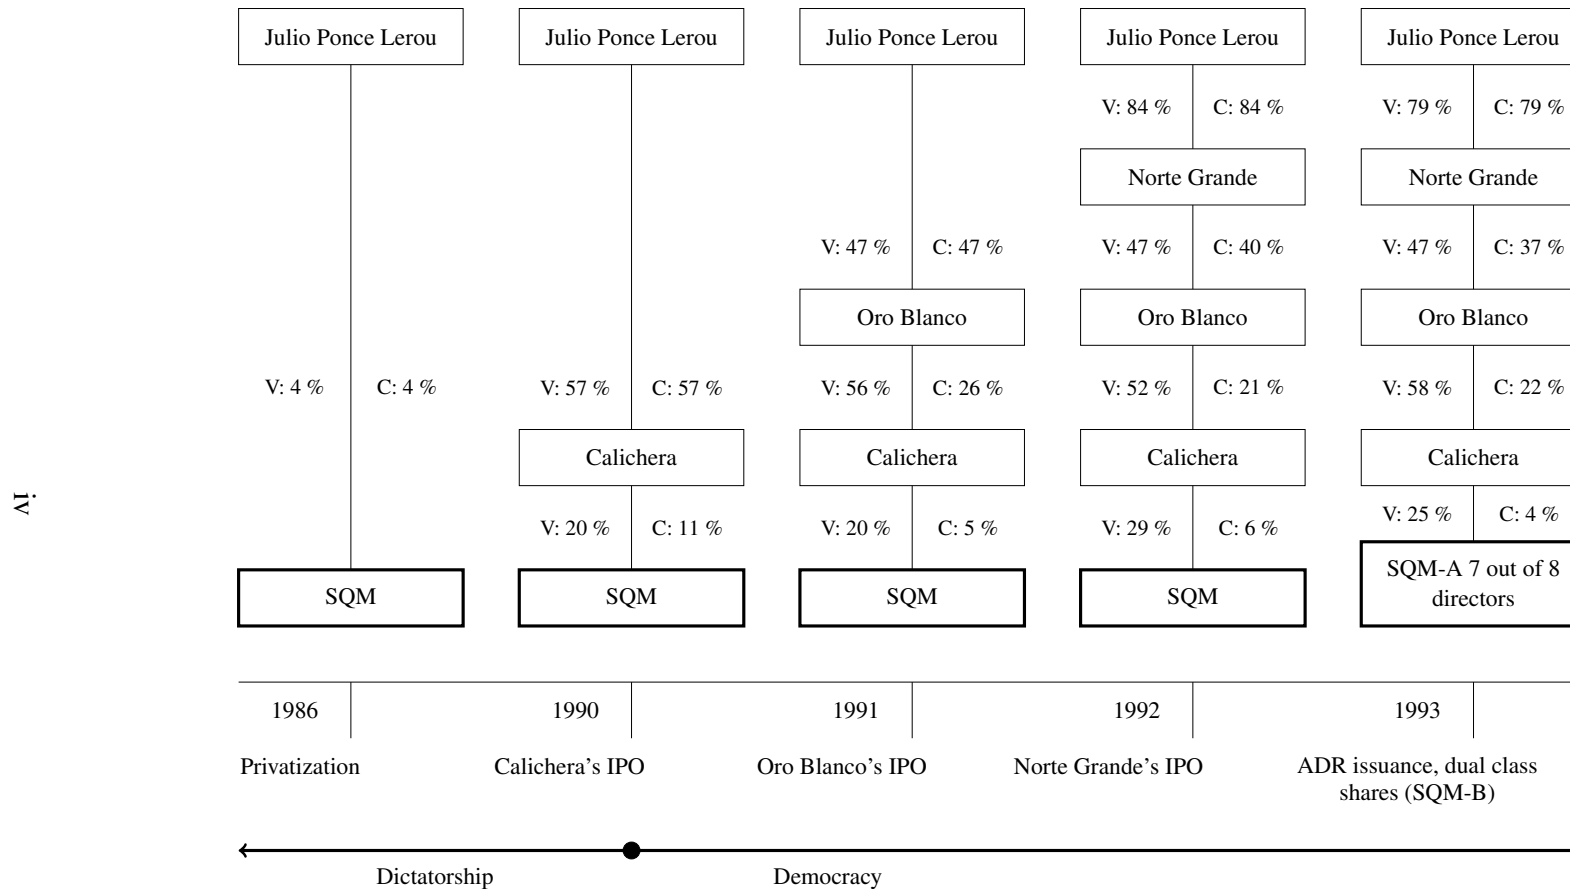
iv

Julio Ponce Lerou

V: 4 %
C: 4 %

SQM

Julio Ponce Lerou

V: 57 %
C: 57 %

Calichera

V: 20 %
C: 11 %

SQM

Julio Ponce Lerou

V: 47 %
C: 47 %

Oro Blanco

V: 56 %
C: 26 %

Calichera

V: 20 %
C: 5 %

SQM

Julio Ponce Lerou

V: 84 %
C: 84 %

Norte Grande

V: 47 %
C: 40 %

Oro Blanco

V: 52 %
C: 21 %

Calichera

V: 29 %
C: 6 %

SQM

Julio Ponce Lerou

V: 79 %
C: 79 %

Norte Grande

V: 47 %
C: 37 %

Oro Blanco

V: 58 %
C: 22 %

Calichera

V: 25 %
C: 4 %

SQM-A 7 out of 8 directors

1986
Privatization

1990
Calichera's IPO

1991
Oro Blanco's IPO

1992
Norte Grande's IPO

1993
ADR issuance, dual class shares (SQM-B)

Dictatorship

Democracy